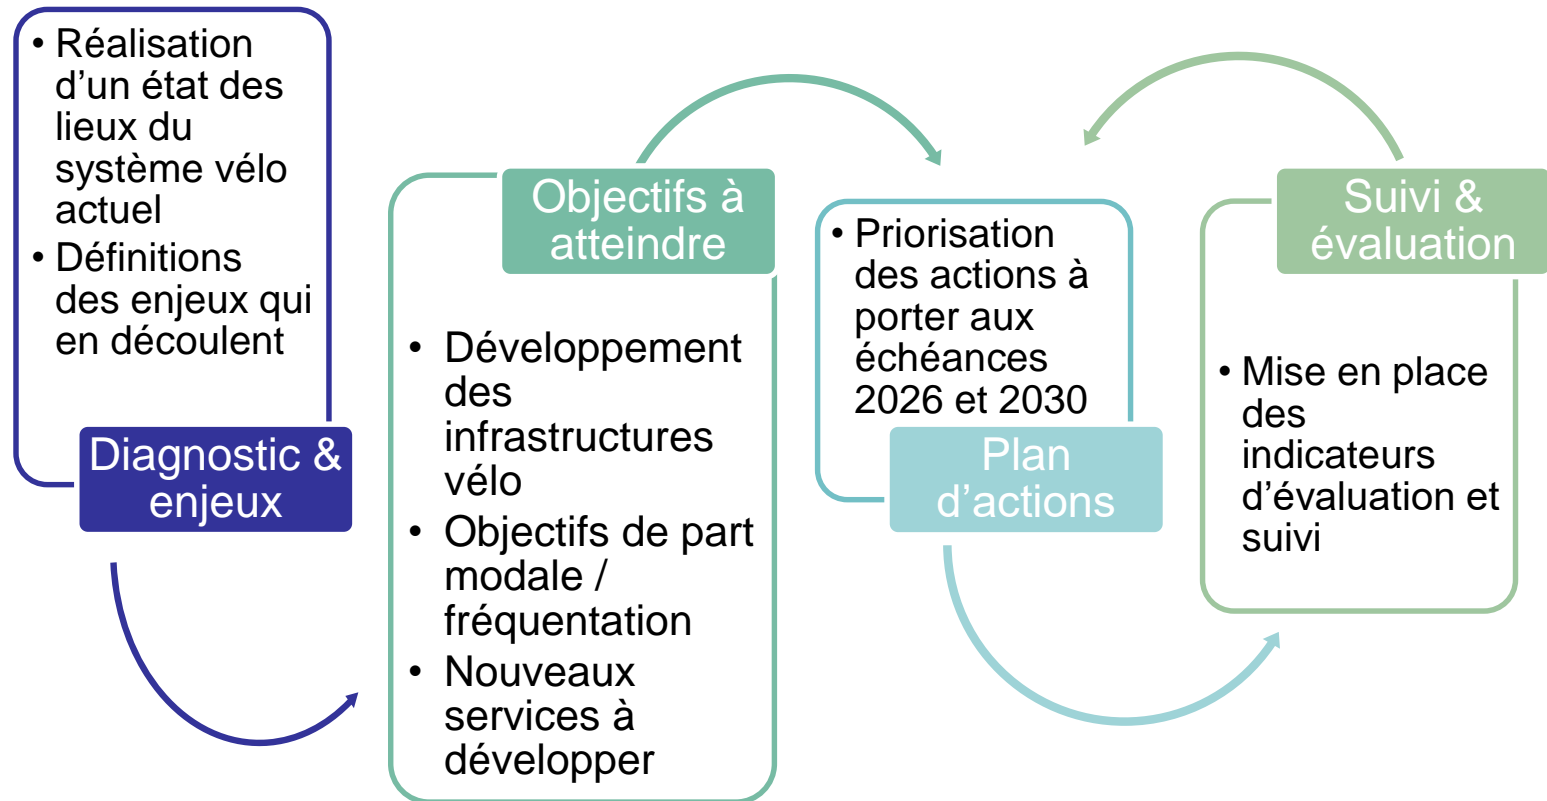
• Réalisation d’un état des lieux du système vélo actuel
• Définitions des enjeux qui en découlent

Diagnostic & enjeux

Objectifs à atteindre

• Développement des infrastructures vélo
• Objectifs de part modale / fréquentation
• Nouveaux services à développer

• Priorisation des actions à porter aux échéances 2026 et 2030

Plan d’actions

Suivi & évaluation

• Mise en place des indicateurs d’évaluation et suivi